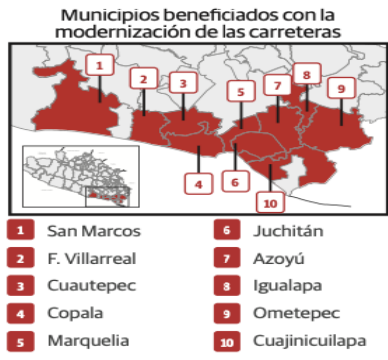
Municipios beneficiados con la modernización de las carreteras

1
2
3
4
5
6
7
8
9
10

1 San Marcos
2 F. Villarreal
3 Cuautepec
4 Copala
5 Marquelia

6 Juchitán
7 Azoyú
8 Igualapa
9 Ometepec
10 Cuajinicuilapa